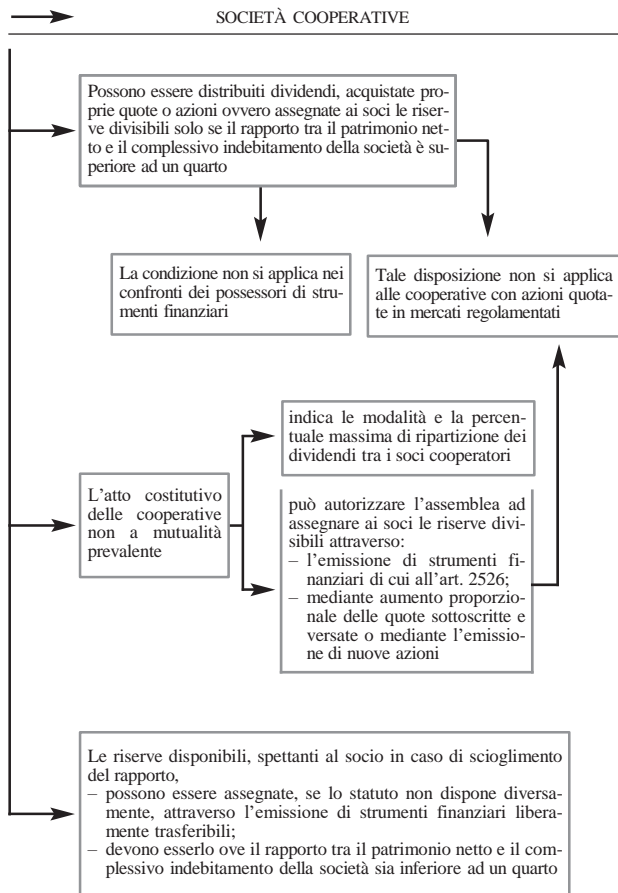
SOCIETÀ COOPERATIVE

Possono essere distribuiti dividendi, acquistate proprie quote o azioni ovvero assegnate ai soci le riserve divisibili solo se il rapporto tra il patrimonio netto e il complessivo indebitamento della società è superiore ad un quarto

La condizione non si applica nei confronti dei possessori di strumenti finanziari

Tale disposizione non si applica alle cooperative con azioni quotate in mercati regolamentati

L'atto costitutivo delle cooperative non a mutualità prevalente

indica le modalità e la percentuale massima di ripartizione dei dividendi tra i soci cooperatori

può autorizzare l'assemblea ad assegnare ai soci le riserve divisibili attraverso:
– l'emissione di strumenti finanziari di cui all'art. 2526;
– mediante aumento proporzionale delle quote sottoscritte e versate o mediante l'emissione di nuove azioni

Le riserve disponibili, spettanti al socio in caso di scioglimento del rapporto,
– possono essere assegnate, se lo statuto non dispone diversamente, attraverso l'emissione di strumenti finanziari liberamente trasferibili;
– devono esserlo ove il rapporto tra il patrimonio netto e il complessivo indebitamento della società sia inferiore ad un quarto